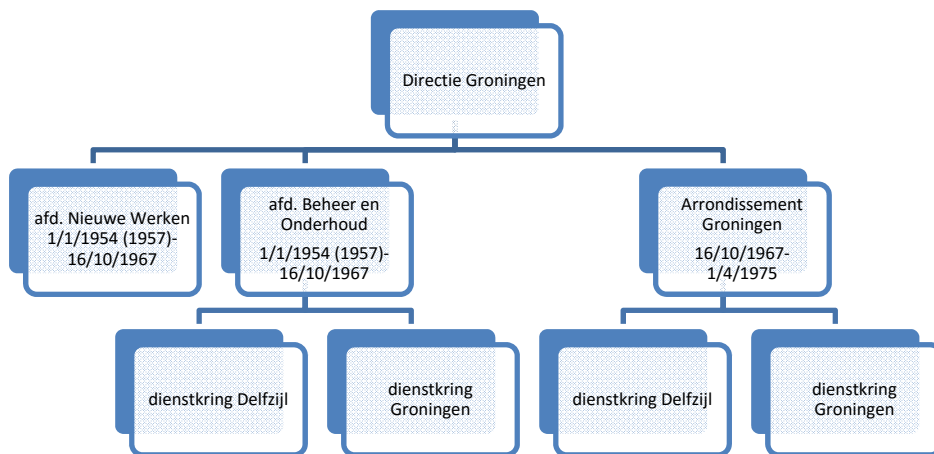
Directie Groningen

afd. Nieuwe Werken 1/1/1954 (1957)-16/10/1967

afd. Beheer en Onderhoud

1/1/1954 (1957)-16/10/1967

Arrondissement Groningen

16/10/1967-1/4/1975

dienstkring Delfzijl

dienstkring Groningen

dienstkring Delfzijl

dienstkring Groningen